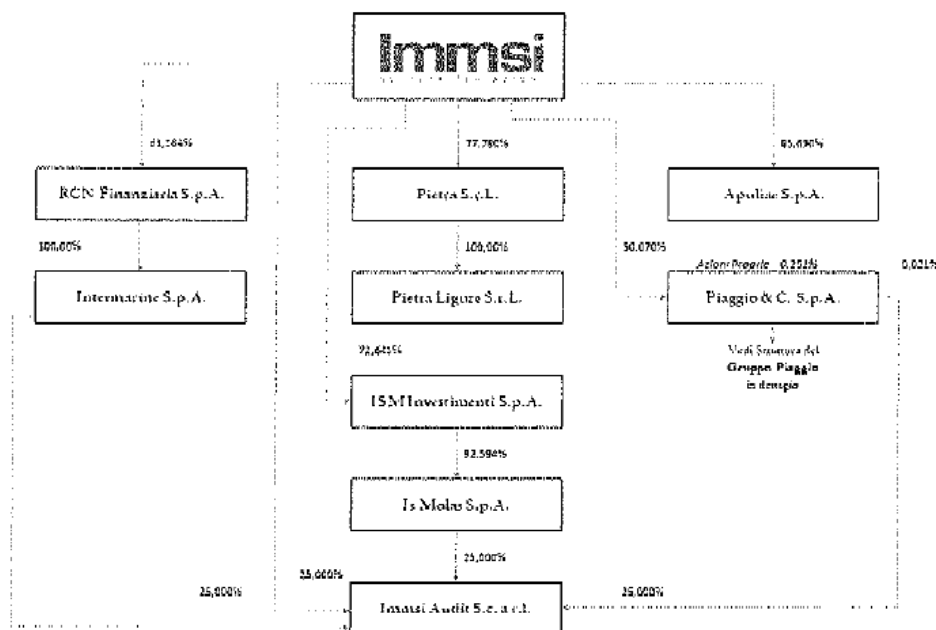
Immsi

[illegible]

61,184%

RCN Finanziaria S.p.A.

100,00%

Intermarine S.p.A.

77,780%

Pietra S.r.L.

100,00%

Pietra Ligure S.r.L.

92,645%

ISM Investimenti S.p.A.

92,594%

Is Molas S.p.A.

25,000%

25,000%

25,000%

Immsi Audit S.c. a r.l.

25,000%

85,690%

Apuliae S.p.A.

50,070%

Azioni Proprie 0,251%

0,021%

Piaggio & C. S.p.A.

Vedi Struttura del Gruppo Piaggio in dettaglio